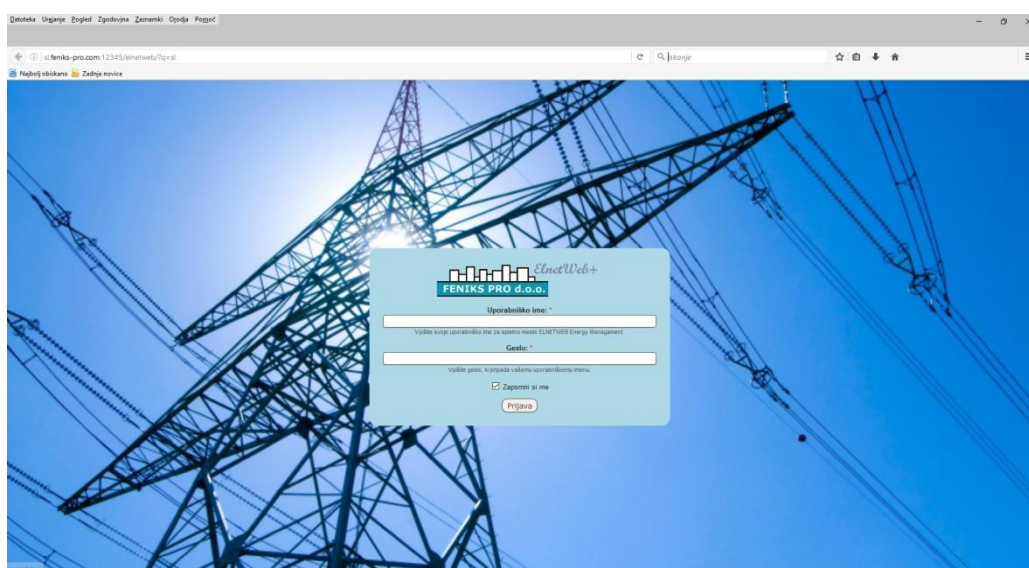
Datoteka Urejanje Pogled Zgodovina Zaznamki Orodja Pomoč

sl.feniks-pro.com:12345/elnetweb/?q=sl

Iskanje

Najbolj obiskano Zadnje novice

ElnetWeb+

FENIKS PRO d.o.o.

Uporabniško ime: *

Vpišite svoje uporabniško ime za spletno mesto ELNETWEB Energy Management.

Geslo: *

Vpišite geslo, ki pripada vašemu uporabniškemu imenu.

Zapomni si me

Prijava